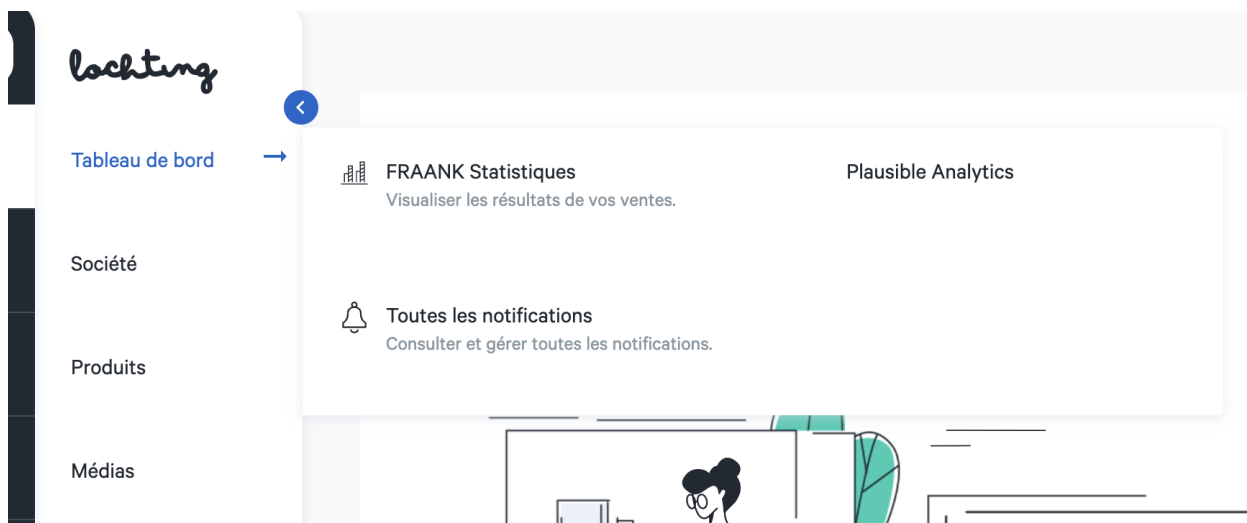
lochting

Tableau de bord

Société

Produits

Médias

FRAANK Statistiques
Visualiser les résultats de vos ventes.

Plausible Analytics

Toutes les notifications
Consulter et gérer toutes les notifications.